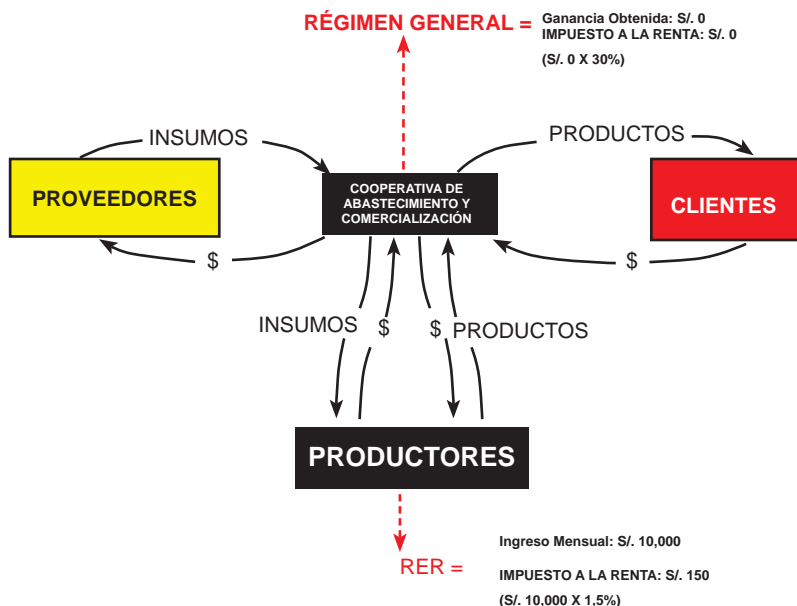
RÉGIMEN GENERAL = Ganancia Obtenida: S/. 0
IMPUESTO A LA RENTA: S/. 0

(S/. 0 X 30%)

INSUMOS

PRODUCTOS

PROVEEDORES

COOPERATIVA DE ABASTECIMIENTO Y COMERCIALIZACIÓN

CLIENTES

$

$

INSUMOS

$

$

PRODUCTOS

PRODUCTORES

RER = Ingreso Mensual: S/. 10,000

IMPUESTO A LA RENTA: S/. 150

(S/. 10,000 X 1,5%)